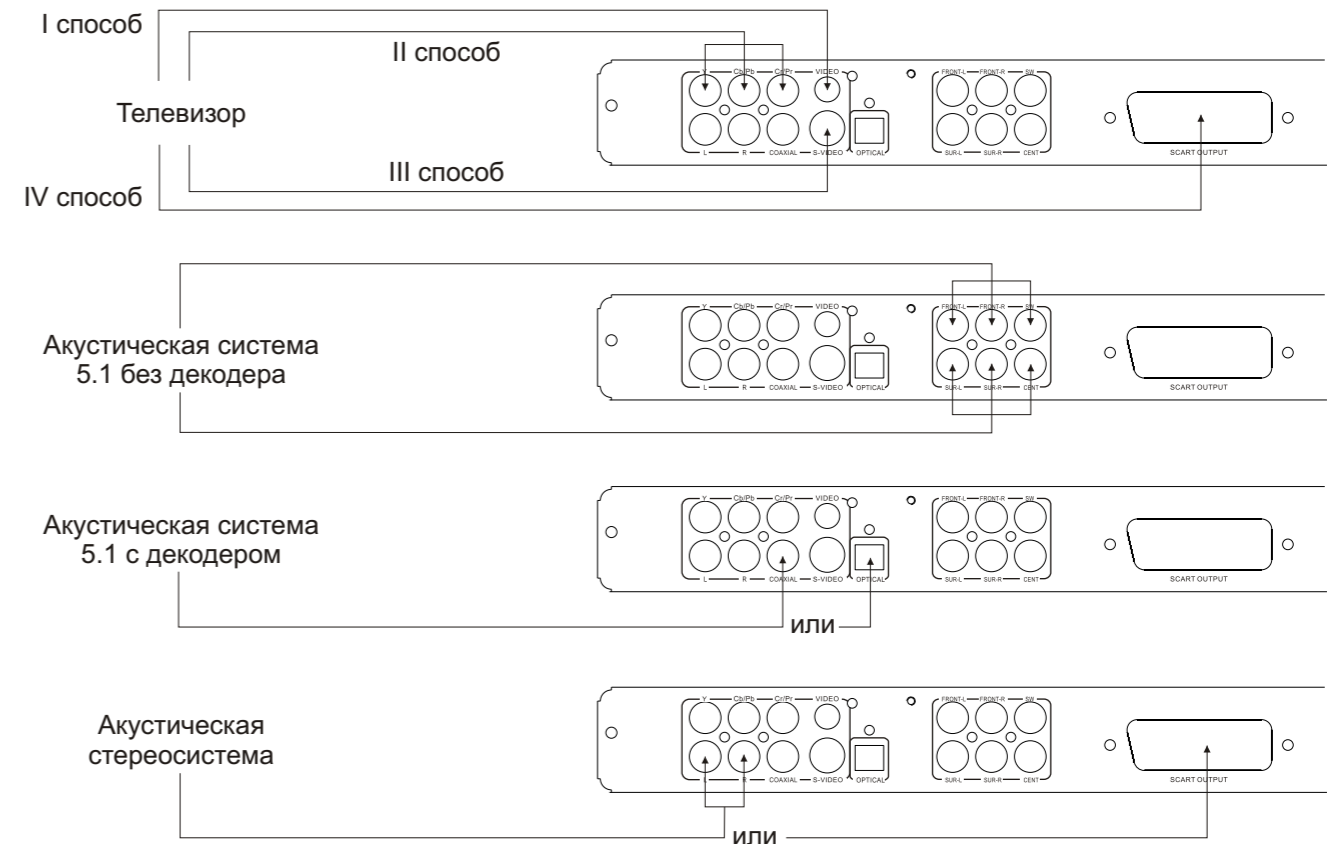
I способ

II способ

Телевизор

III способ

IV способ

Y Cb/Pb Cr/Pr VIDEO
L R COAXIAL S-VIDEO OPTICAL
FRONT-L FRONT-R SW
SUR-L SUR-R CENT
SCART OUTPUT

Акустическая система 5.1 без декодера

Y Cb/Pb Cr/Pr VIDEO
L R COAXIAL S-VIDEO OPTICAL
FRONT-L FRONT-R SW
SUR-L SUR-R CENT
SCART OUTPUT

Акустическая система 5.1 с декодером

Y Cb/Pb Cr/Pr VIDEO
L R COAXIAL S-VIDEO OPTICAL
FRONT-L FRONT-R SW
SUR-L SUR-R CENT
SCART OUTPUT

или

Акустическая стереосистема

Y Cb/Pb Cr/Pr VIDEO
L R COAXIAL S-VIDEO OPTICAL
FRONT-L FRONT-R SW
SUR-L SUR-R CENT
SCART OUTPUT

или